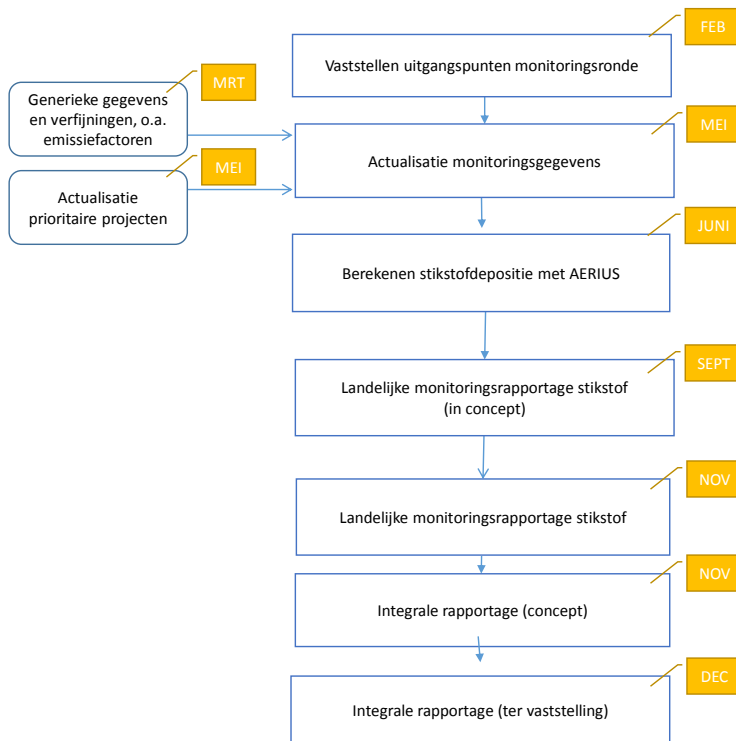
FEB
Vaststellen uitgangspunten monitoringsronde

MRT
Generieke gegevens en verfijningen, o.a. emissiefactoren

MEI
Actualisatie prioritaire projecten

MEI
Actualisatie monitoringsgegevens

JUNI
Berekenen stikstofdepositie met AERIUS

SEPT
Landelijke monitoringsrapportage stikstof (in concept)

NOV
Landelijke monitoringsrapportage stikstof

NOV
Integrale rapportage (concept)

DEC
Integrale rapportage (ter vaststelling)